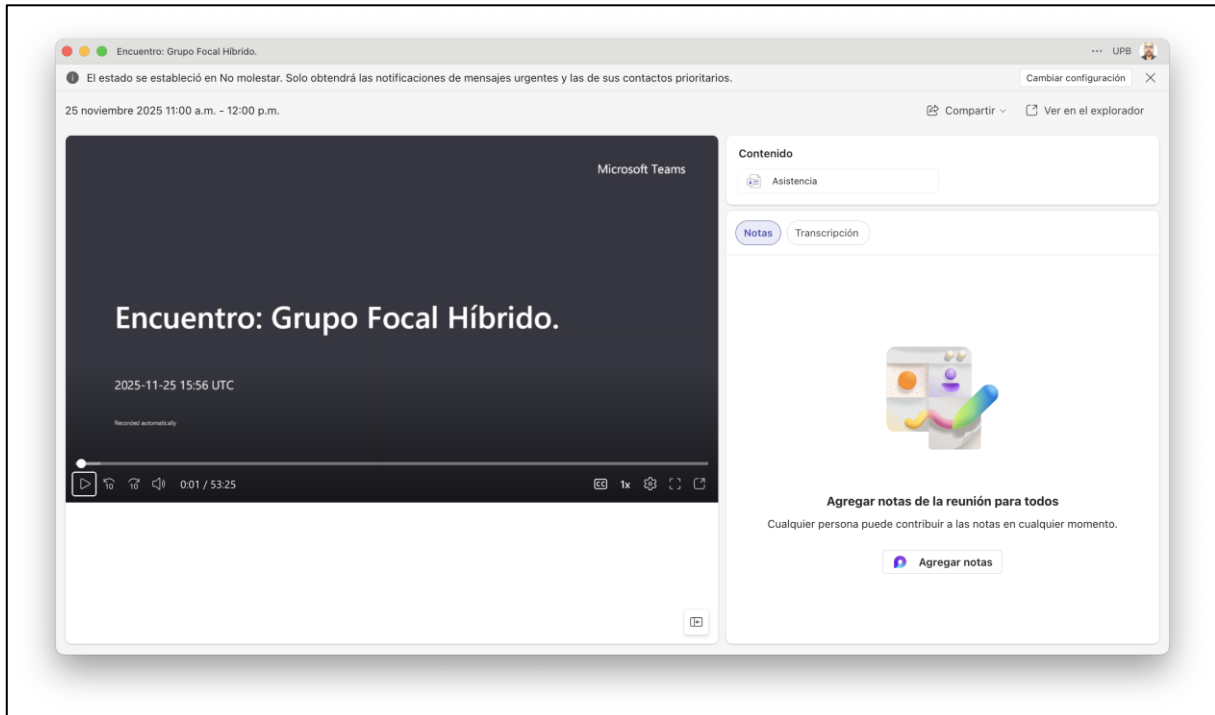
Encuentro: Grupo Focal Híbrido.

··· UPB

El estado se estableció en No molestar. Solo obtendrá las notificaciones de mensajes urgentes y las de sus contactos prioritarios.

Cambiar configuración

25 noviembre 2025 11:00 a.m. - 12:00 p.m.

Compartir

Ver en el explorador

Microsoft Teams

Encuentro: Grupo Focal Híbrido.

2025-11-25 15:56 UTC

Recorded automatically

10 10 0:01 / 53:25

CC 1x

Contenido

Asistencia

Notas

Transcripción

Agregar notas de la reunión para todos

Cualquier persona puede contribuir a las notas en cualquier momento.

Agregar notas